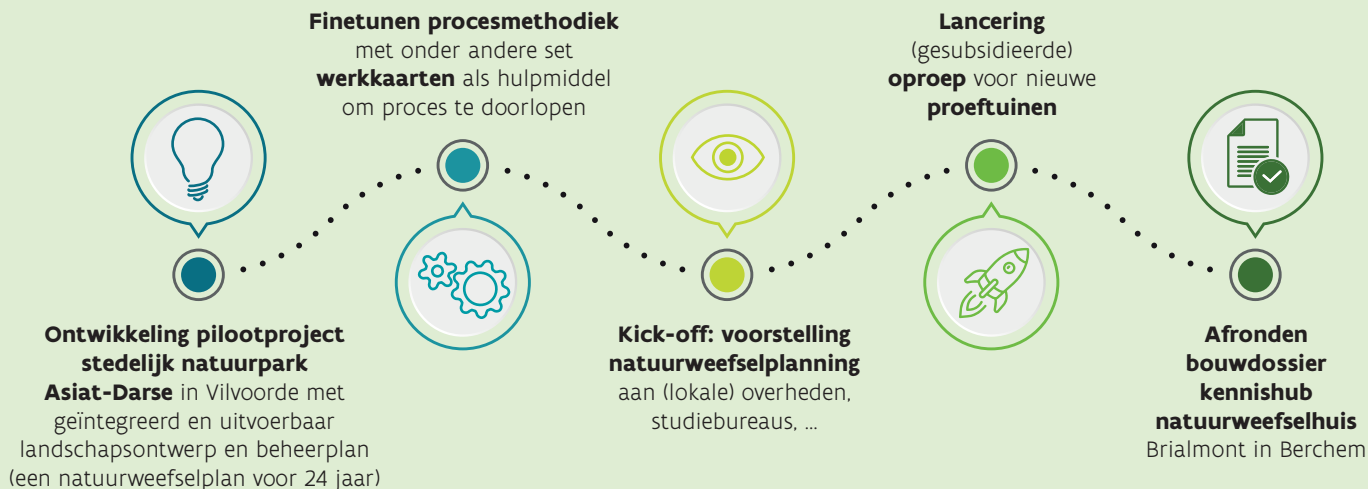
Finetunen procesmethodiek met onder andere set werkkaarten als hulpmiddel om proces te doorlopen

Lancering (gesubsidieerde) oproep voor nieuwe proeftuinen

Ontwikkeling pilootproject stedelijk natuurpark Asiat-Darse in Vilvoorde met geïntegreerd en uitvoerbaar landschapsontwerp en beheerplan (een natuurweefselplan voor 24 jaar)

Kick-off: voorstelling natuurweefselplanning aan (lokale) overheden, studiebureaus, …

Afronden bouwdossier kennishub natuurweefselhuis Brialmont in Berchem